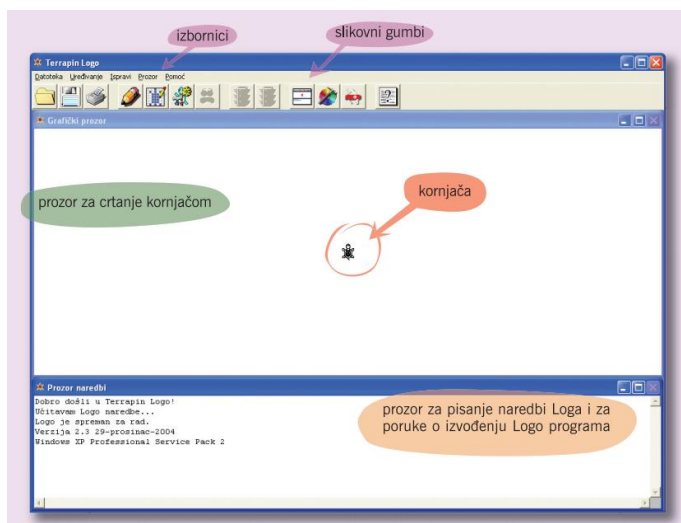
izbornici

slikovni gumbi

Terrapin Logo

Datoteka Uređivanje Ispravi Prozor Pomoć

Grafički prozor

prozor za crtanje kornjačom

kornjača

Prozor naredbi

Dobro došli u Terrapin Logo!
Učitavam Logo naredbe...
Logo je spreman za rad.
Verzija 2.3 29-prosinac-2004
Windows XP Professional Service Pack 2

prozor za pisanje naredbi Loga i za poruke o izvođenju Logo programa